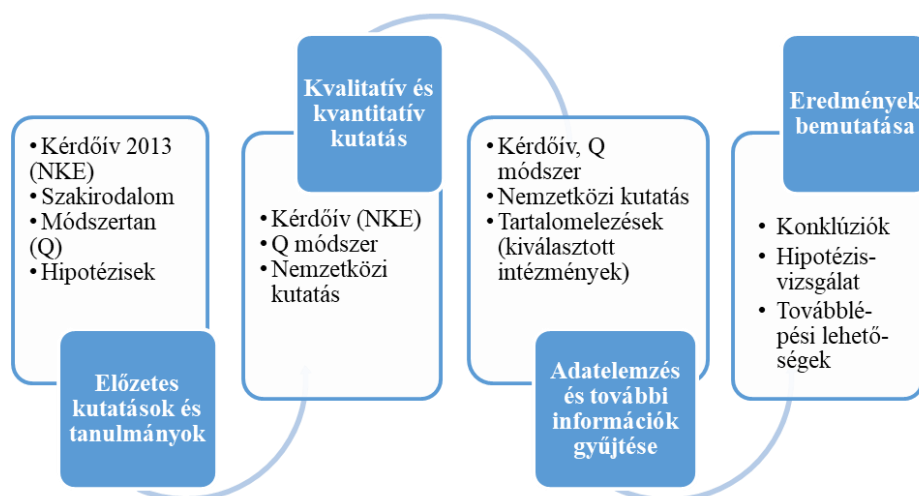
• Kérdőív 2013 (NKE)
• Szakirodalom
• Módszertan (Q)
• Hipotézisek

Előzetes kutatások és tanulmányok

Kvalitatív és kvantitatív kutatás

• Kérdőív (NKE)
• Q módszer
• Nemzetközi kutatás

• Kérdőív, Q módszer
• Nemzetközi kutatás
• Tartalomelezések (kiválasztott intézmények)

Adatelemzés és további információk gyűjtése

Eredmények bemutatása

• Konklúziók
• Hipotézis-vizsgálat
• Továbblé-pési lehető-ségek